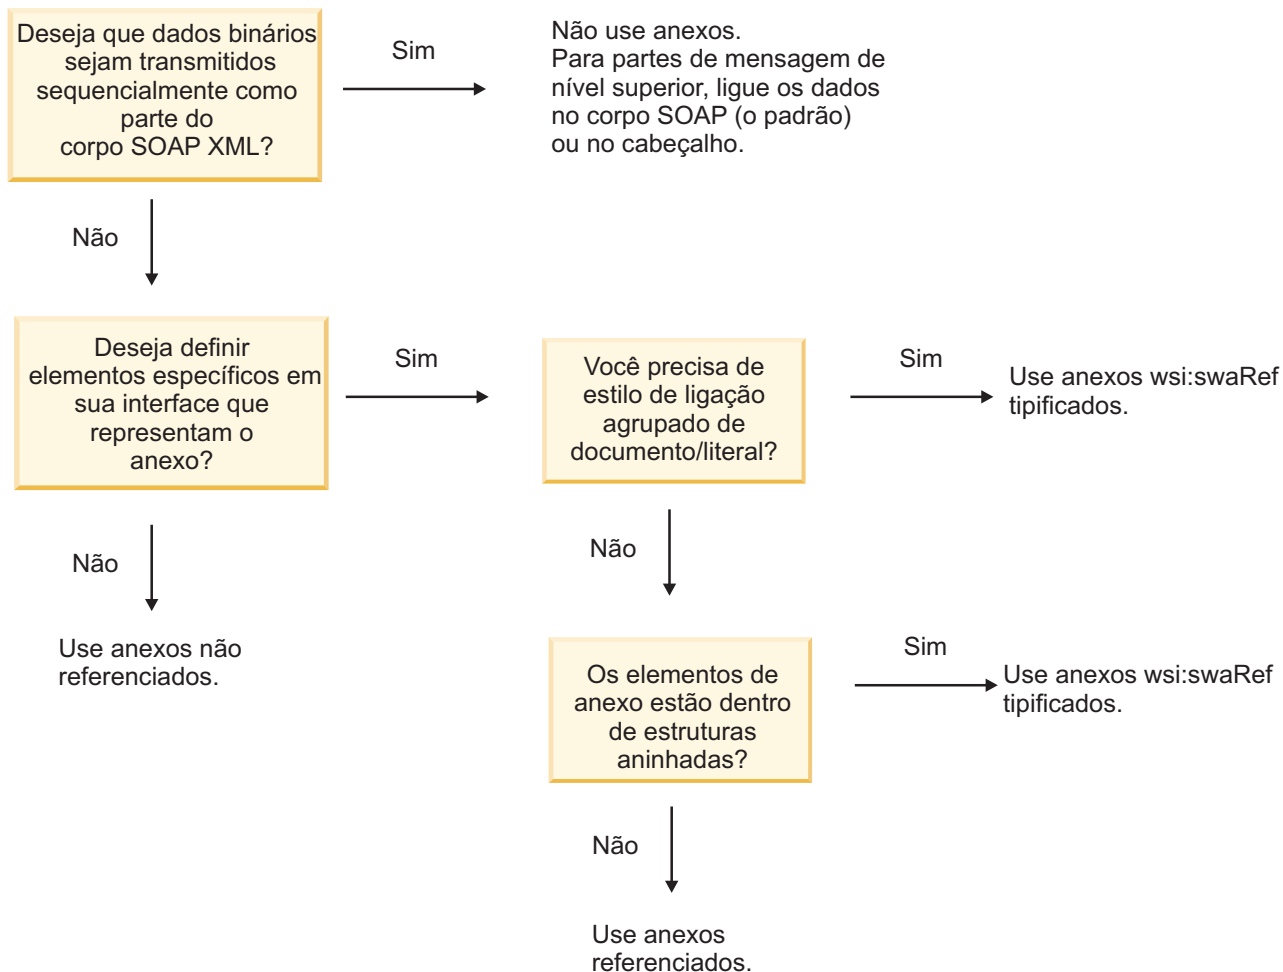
Deseja que dados binários sejam transmitidos sequencialmente como parte do corpo SOAP XML?

Sim

Não use anexos.
Para partes de mensagem de nível superior, ligue os dados no corpo SOAP (o padrão) ou no cabeçalho.

Não

Deseja definir elementos específicos em sua interface que representam o anexo?

Sim

Você precisa de estilo de ligação agrupado de documento/literal?

Sim

Use anexos wsi:swaRef tipificados.

Não

Use anexos não referenciados.

Não

Os elementos de anexo estão dentro de estruturas aninhadas?

Sim

Use anexos wsi:swaRef tipificados.

Não

Use anexos referenciados.